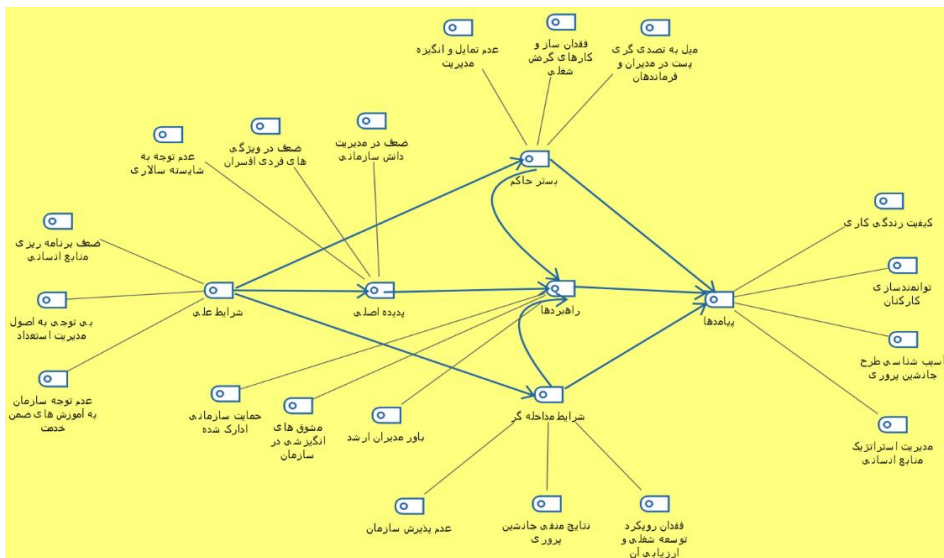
عدم تمایل و انگیزه مدیریت

فقدان ساز و کارهای گردش شغلی

میل به تصدی گری پست در مدیران و فرماندهان

ضعف در مدیریت دانش سازمانی

ضعف در ویژگی های فردی افسران

عدم توجه به شایسته سالاری

بستر حاکم

کیفیت زندگی کاری

ضعف برنامه ریزی منابع انسانی

توانمندسازی کارکنان

بی توجهی به اصول مدیریت استعداد

شرایط علی

پدیده اصلی

راهبردها

پیامدها

عدم توجه سازمان به آموزش های ضمن خدمت

آسیب شناسی طرح جانشین پروری

حمایت سازمانی ادارک شده

مشوق های انگیزشی در سازمان

باور مدیران ارشد

شرایط مداخله گر

مدیریت استراتژیک منابع انسانی

عدم پذیرش سازمان

نتایج منفی جانشین پروری

فقدان رویکرد توسعه شغلی و ارزیابی آن